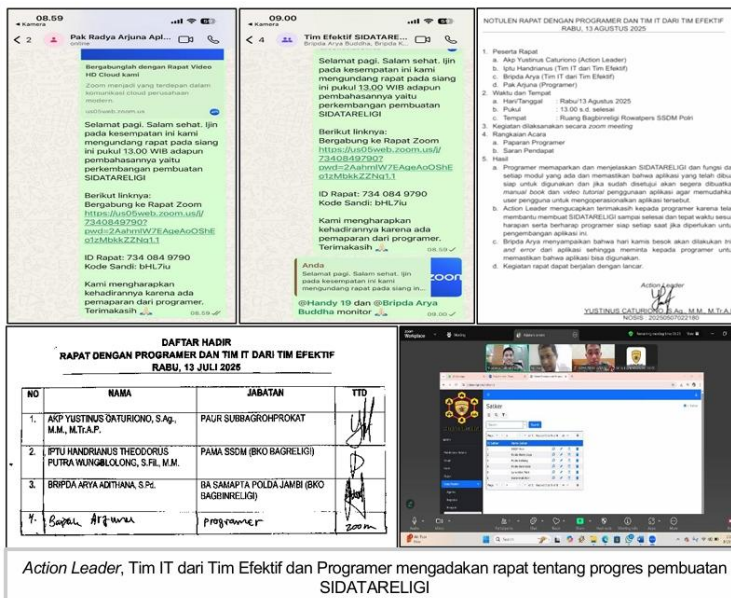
08.59
◂ Kamera
< 2 Pak Radya Arjuna Apl... online

Bergabunglah dengan Rapat Video HD Cloud kami

Zoom menjadi yang terdepan dalam komunikasi cloud perusahaan modern.

us05web.zoom.us

Selamat pagi. Salam sehat. Ijin pada kesempatan ini kami mengundang rapat pada siang ini pukul 13.00 WIB adapun pembahasannya yaitu perkembangan pembuatan SIDATARELIGI

Berikut linknya:
Bergabung ke Rapat Zoom
https://us05web.zoom.us/j/73408497907?pwd=2AahmlW7EAgeAoOShEo1zMbkkZZNq1.1

ID Rapat: 734 084 9790
Kode Sandi: bHL7iu

Kami mengharapkan kehadirannya karena ada pemaparan dari programer. Terimakasih 08.59

09.00
◂ Kamera
< 4 Tim Efektif SIDATARE...
Bripda Arya Buddha, Bripda K...

Selamat pagi. Salam sehat. Ijin pada kesempatan ini kami mengundang rapat pada siang ini pukul 13.00 WIB adapun pembahasannya yaitu perkembangan pembuatan SIDATARELIGI

Berikut linknya:
Bergabung ke Rapat Zoom
https://us05web.zoom.us/j/73408497907?pwd=2AahmlW7EAgeAoOShEo1zMbkkZZNq1.1

ID Rapat: 734 084 9790
Kode Sandi: bHL7iu

Kami mengharapkan kehadirannya karena ada pemaparan dari programer. Terimakasih 08.59

Anda
Selamat pagi. Salam sehat. Ijin pada kesempatan ini kami mengundang rapat pada siang ini pukul 13.00 WIB adapun pembahasannya yaitu perkembangan pembuatan SIDATARELIGI ini...
zoom

@Handy 19 dan @Bripda Arya Buddha monitor 09.00

NOTULEN RAPAT DENGAN PROGRAMER DAN TIM IT DARI TIM EFEKTIF
RABU, 13 AGUSTUS 2025

1. Peserta Rapat
a. Akp Yustinus Caturiono (Action Leader)
b. Iptu Handrianus (Tim IT dari Tim Efektif)
c. Bripda Arya (Tim IT dari Tim Efektif)
d. Pak Arjuna (Programer)
2. Waktu dan Tempat
a. Hari/Tanggal : Rabu/13 Agustus 2025
b. Pukul : 13.00 s.d. selesai
c. Tempat : Ruang Bagbinreligi Rowatpers SSDM Polri
3. Kegiatan dilaksanakan secara zoom meeting
4. Rangkaian Acara
a. Paparan Programer
b. Saran Pendapat
5. Hasil
a. Programer memaparkan dan menjelaskan SIDATARELIGI dan fungsi da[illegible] setiap modul yang ada dan memastikan bahwa aplikasi yang telah dibu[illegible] siap untuk digunakan dan jika sudah disetujui akan segera dibuatka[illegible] manual book dan video tutorial penggunaan aplikasi agar memudahk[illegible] user pengguna untuk mengoperasionalkan aplikasi tersebut.
b. Action Leader mengucapkan termakasih kepada programer karena tela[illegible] membantu membuat SIDATARELIGI sampai selesai dan tepat waktu sesu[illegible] harapan serta berharap programer siap setiap saat jika diperlukan untu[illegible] pengembangan aplikasi ini.
c. Bripda Arya menyampaikan bahwa hari kamis besok akan dilakukan ini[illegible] and error dari aplikasi sehingga meminta kepada programer untu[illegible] memastikan bahwa aplikasi bisa digunakan.
d. Kegiatan rapat dapat berjalan dengan lancar.

Action Leader
YUSTINUS CATURIONO, S.Ag., M.M., M.Tr.A.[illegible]
NOSIS : 2025050702180

DAFTAR HADIR
RAPAT DENGAN PROGRAMER DAN TIM IT DARI TIM EFEKTIF
RABU, 13 JULI 2025

| NO | NAMA | JABATAN | TTD |
|---|---|---|---|
| 1. | AKP YUSTINUS CATURIONO, S.Ag., M.M., M.Tr.A.P. | PAUR SUBBAGROHPROKAT | |
| 2. | IPTU HANDRIANUS THEODORUS PUTRA WUNGBLOLONG, S.Fil., M.M. | PAMA SSDM (BKO BAGRELIGI) | |
| 3. | BRIPDA ARYA ADITHANA, S.Pd. | BA SAMAPTA POLDA JAMBI (BKO BAGBINRELIGI) | |
| 4. | Bapak Arjuna | programer | zoom |

Zoom Workplace
Satker

Action Leader, Tim IT dari Tim Efektif dan Programer mengadakan rapat tentang progres pembuatan SIDATARELIGI